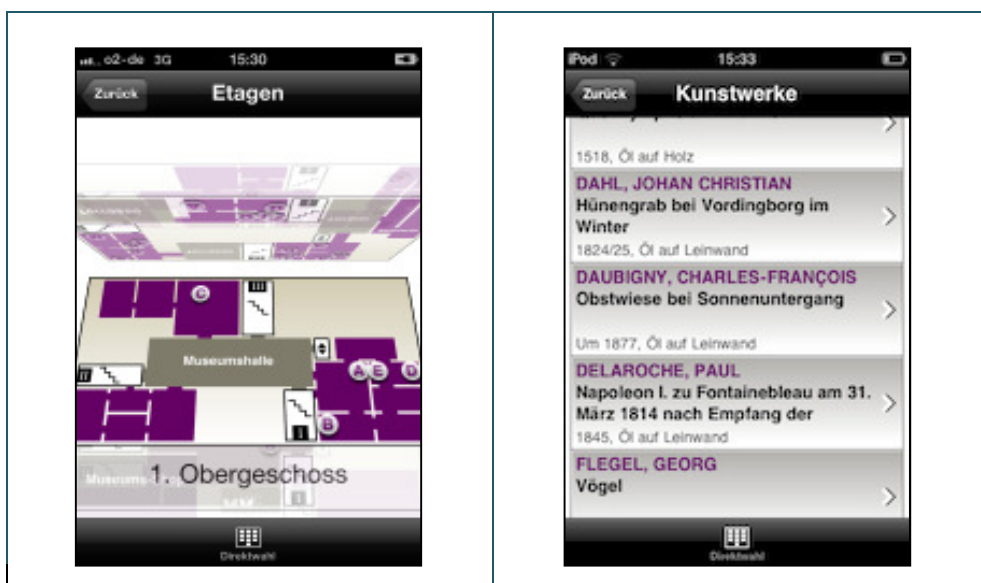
o2-de 3G 15:30

Zurück Etagen

C

III

Museumshalle

A E D

II

B

I

1. Obergeschoss

Museums-

Direktwahl

iPod 15:33

Zurück Kunstwerke

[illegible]

1518, Öl auf Holz

DAHL, JOHAN CHRISTIAN
Hünengrab bei Vordingborg im Winter
1824/25, Öl auf Leinwand

DAUBIGNY, CHARLES-FRANÇOIS
Obstwiese bei Sonnenuntergang
Um 1877, Öl auf Leinwand

DELAROCHE, PAUL
Napoleon I. zu Fontainebleau am 31. März 1814 nach Empfang der
1845, Öl auf Leinwand

FLEGEL, GEORG
Vögel

Direktwahl